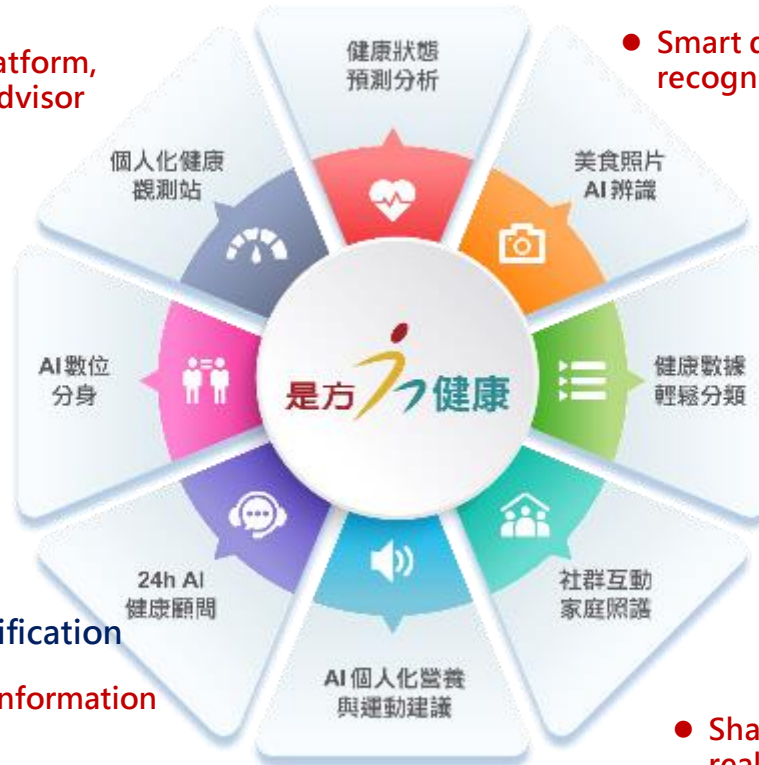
atform,
dvisor

● Smart c
recogn

健康狀態
預測分析

美食照片
AI辨識

個人化健康
觀測站

AI數位
分身

是方 健康

健康數據
輕鬆分類

24h AI
健康顧問

社群互動
家庭照護

ification

nformation

AI個人化營養
與運動建議

● Sha
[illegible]